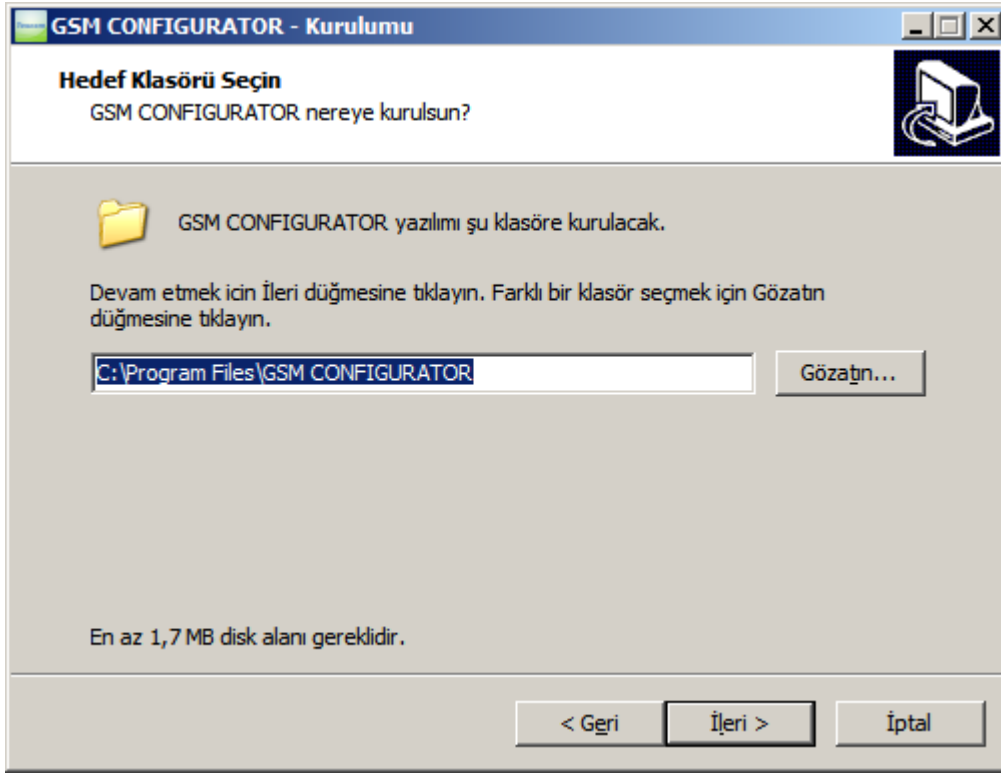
GSM CONFIGURATOR - Kurulumu

Hedef Klasörü Seçin
GSM CONFIGURATOR nereye kurulsun?

GSM CONFIGURATOR yazılımı şu klasöre kurulacak.

Devam etmek icin İleri düğmesine tıklayın. Farklı bir klasör seçmek için Gözatın düğmesine tıklayın.

C:\Program Files\GSM CONFIGURATOR

Gözatın...

En az 1,7 MB disk alanı gereklidir.

< Geri

İleri >

İptal